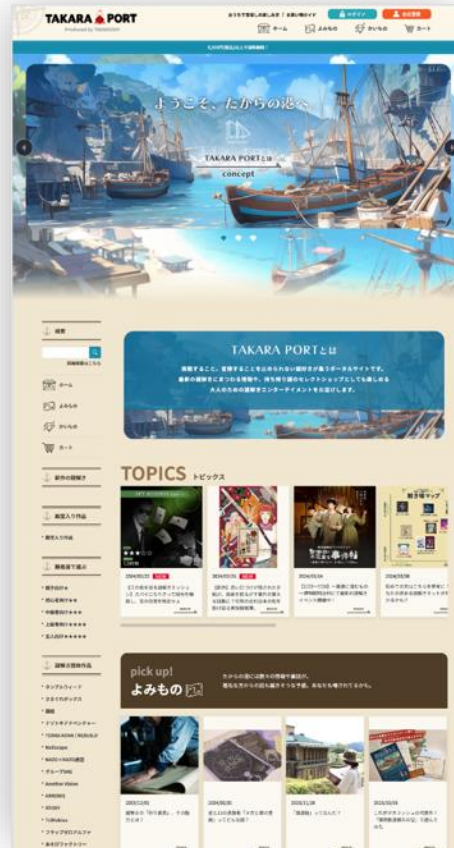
TAKARA PORT
Produced by TAKARAZUSHI

ログイン
会員登録

ホーム
よみもの
かいもの
カート

ようこそ、たからの港へ

TAKARA PORTとは
concept

検索

ホーム
よみもの
かいもの
カート

新作の謎解き

販売入り作品

難易度で選ぶ

謎解き作品

TAKARA PORTとは

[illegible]

TOPICS トピックス

2024/03/25
2024/03/21
2024/03/16
2024/03/08

pick up!
よみもの

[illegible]

2023/12/01
2024/02/26
2023/11/28
2023/10/16